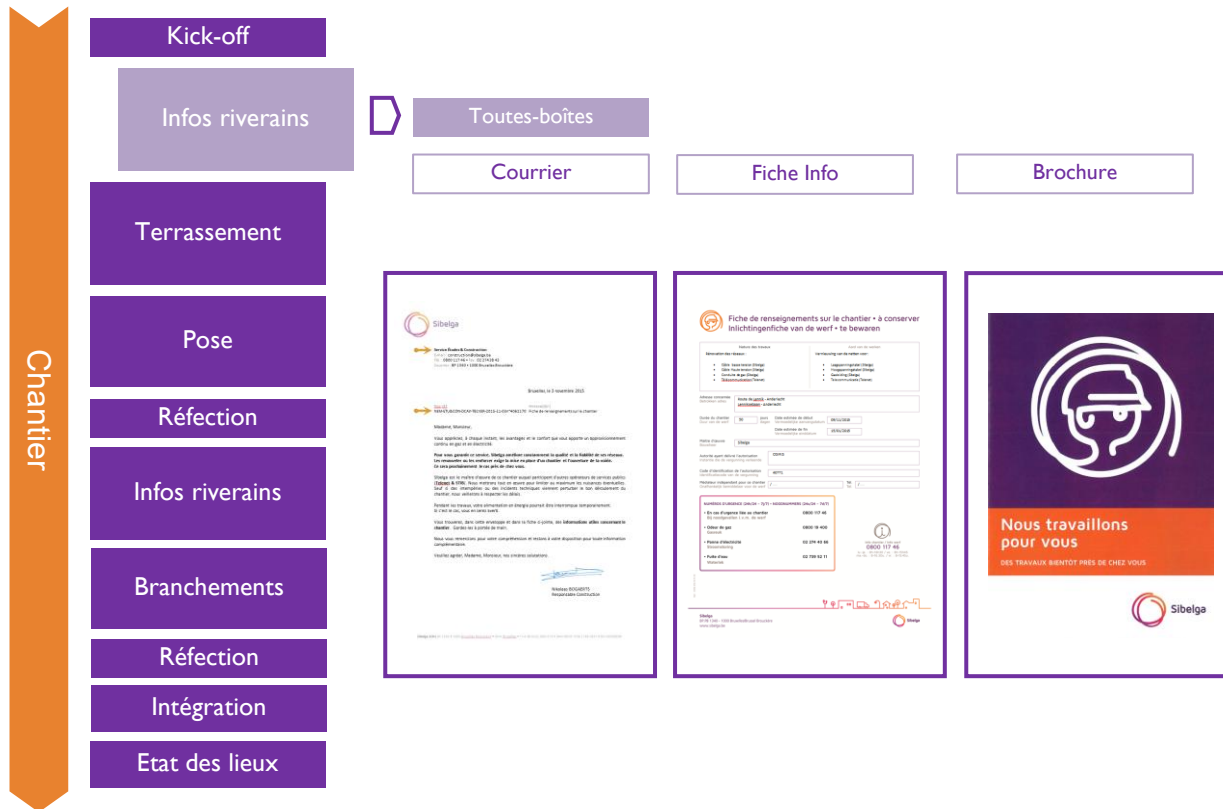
Chantier

Kick-off

Infos riverains

Toutes-boîtes

Courrier

Fiche Info

Brochure

Terrassement

Pose

Réfection

Infos riverains

Branchements

Réfection

Intégration

Etat des lieux

Sibelga

Bruxelles, le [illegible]

Madame, Monsieur,

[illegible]

Fiche de renseignements sur le chantier • à conserver
Inlichtingenfiche van de werf • te bewaren

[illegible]

0800 117 46

Sibelga

Nous travaillons pour vous

DES TRAVAUX BIENTÔT PRÈS DE CHEZ VOUS

Sibelga